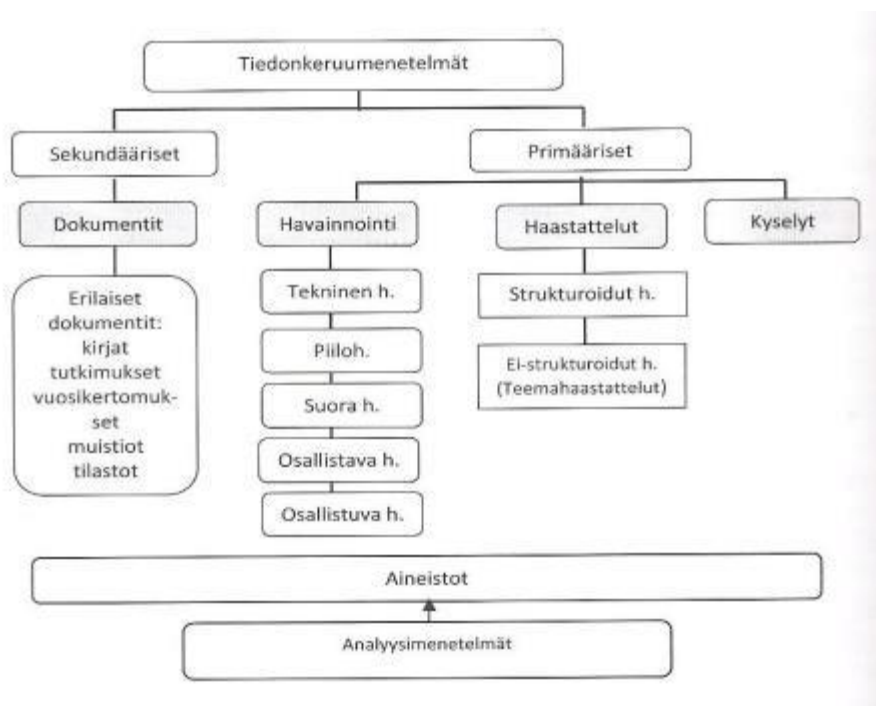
Tiedonkeruumenetelmät

Sekundääriset

Primääriset

Dokumentit

Havainnointi

Haastattelut

Kyselyt

Erilaiset dokumentit: kirjat tutkimukset vuosikertomukset muistiot tilastot

Tekninen h.

Piiloh.

Suora h.

Osallistava h.

Osallistuva h.

Strukturoidut h.

Ei-strukturoidut h. (Teemahaastattelut)

Aineistot

Analyysimenetelmät